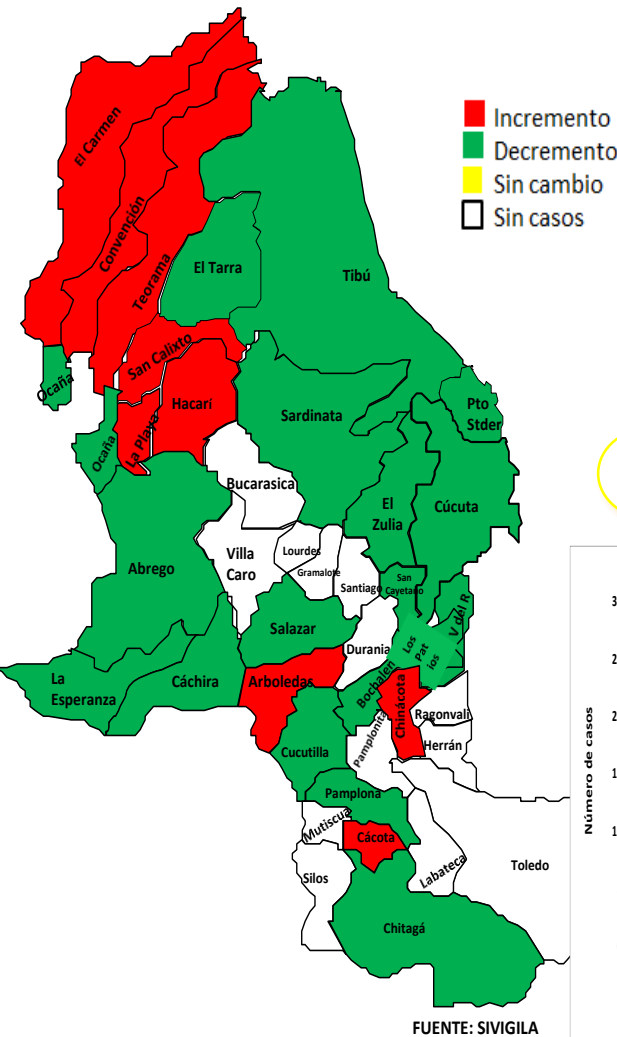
Incremento
Decremento
Sin cambio
Sin casos

El Carmen
Convención
Teorana
El Tarra
Tibú
San Calixto
Ocaña
Hacarí
La Playa
Ocaña
Sardinata
Pto Stder
Bucarasica
El Zulia
Cúcuta
Villa Caro
Lourdes
Gramalote
Santiago
San Cayetano
Abrego
Salazar
V del R
Los Pat ios
Durania
La Esperanza
Cáchira
Arboledas
Bochalema
Chinácota
Ragonvalia
Herrán
Pamplonita
Cucutilla
Pamplona
Mutiscua
Cácota
Silos
Labateca
Toledo
Chitagá

Número de casos
3
2
2
1
1

FUENTE: SIVIGILA